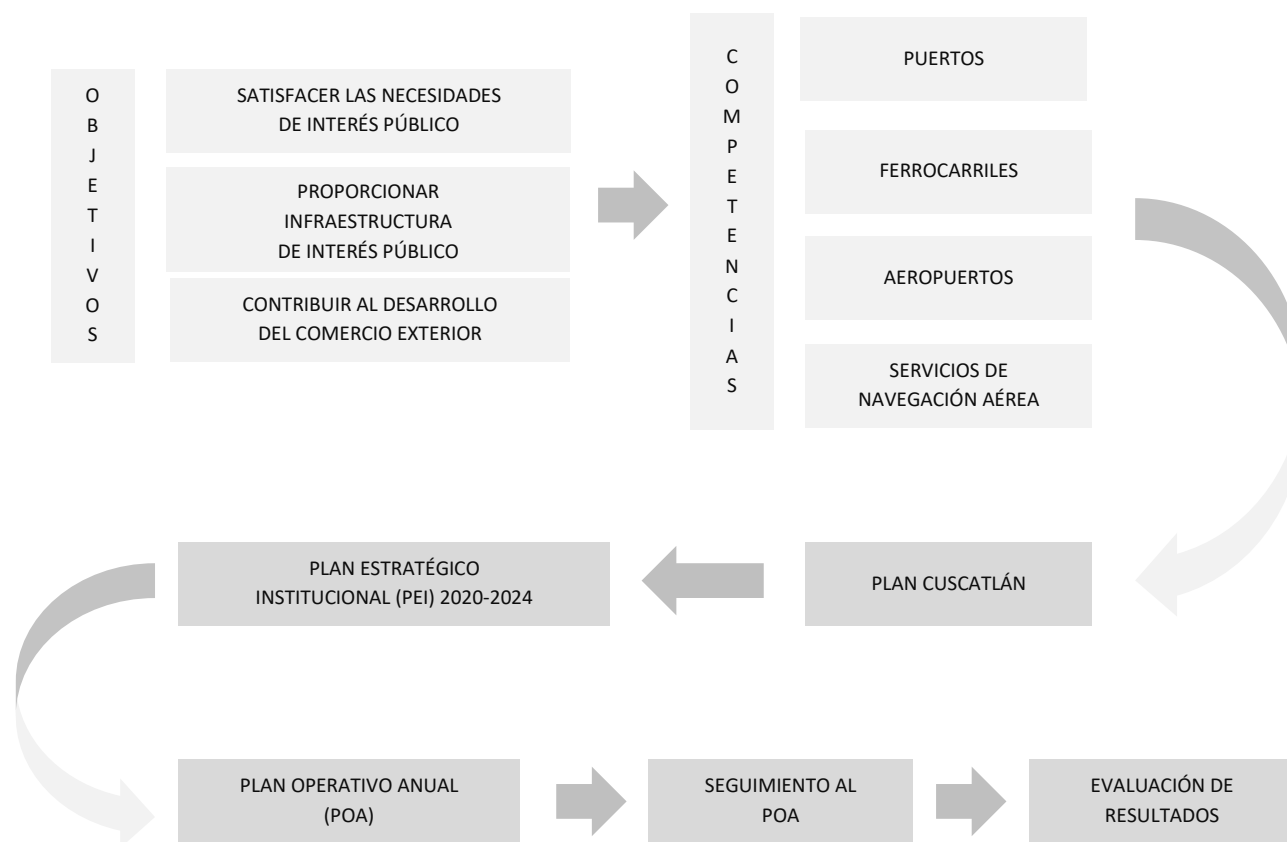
OBJETIVOS

SATISFACER LAS NECESIDADES DE INTERÉS PÚBLICO

PROPORCIONAR INFRAESTRUCTURA DE INTERÉS PÚBLICO

CONTRIBUIR AL DESARROLLO DEL COMERCIO EXTERIOR

COMPETENCIAS

PUERTOS

FERROCARRILES

AEROPUERTOS

SERVICIOS DE NAVEGACIÓN AÉREA

PLAN CUSCATLÁN

PLAN ESTRATÉGICO INSTITUCIONAL (PEI) 2020-2024

PLAN OPERATIVO ANUAL (POA)

SEGUIMIENTO AL POA

EVALUACIÓN DE RESULTADOS